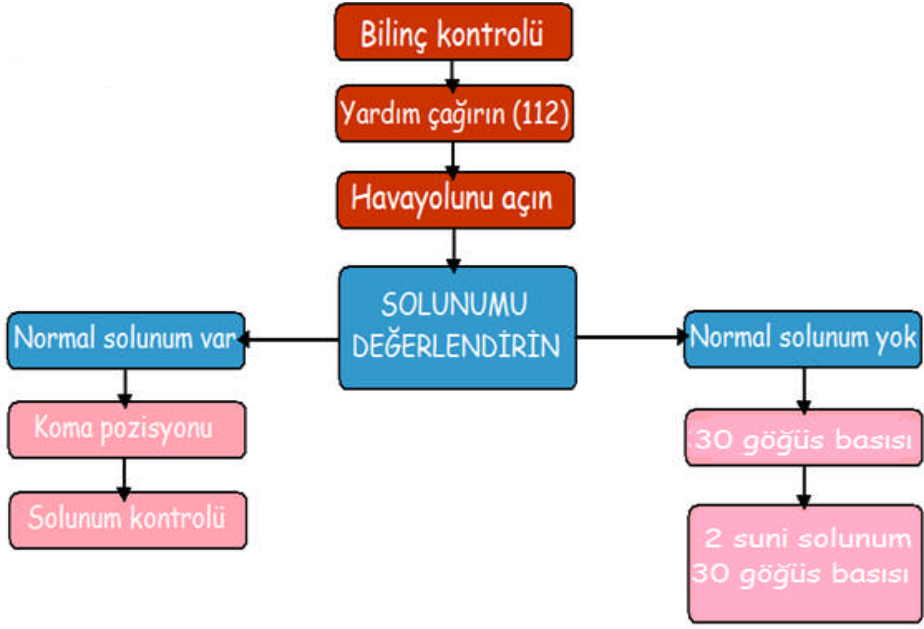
Bilinç kontrolü

Yardım çağırın (112)

Havayolunu açın

SOLUNUMU DEĞERLENDİRİN

Normal solunum var

Koma pozisyonu

Solunum kontrolü

Normal solunum yok

30 göğüs basısı

2 suni solunum
30 göğüs basısı